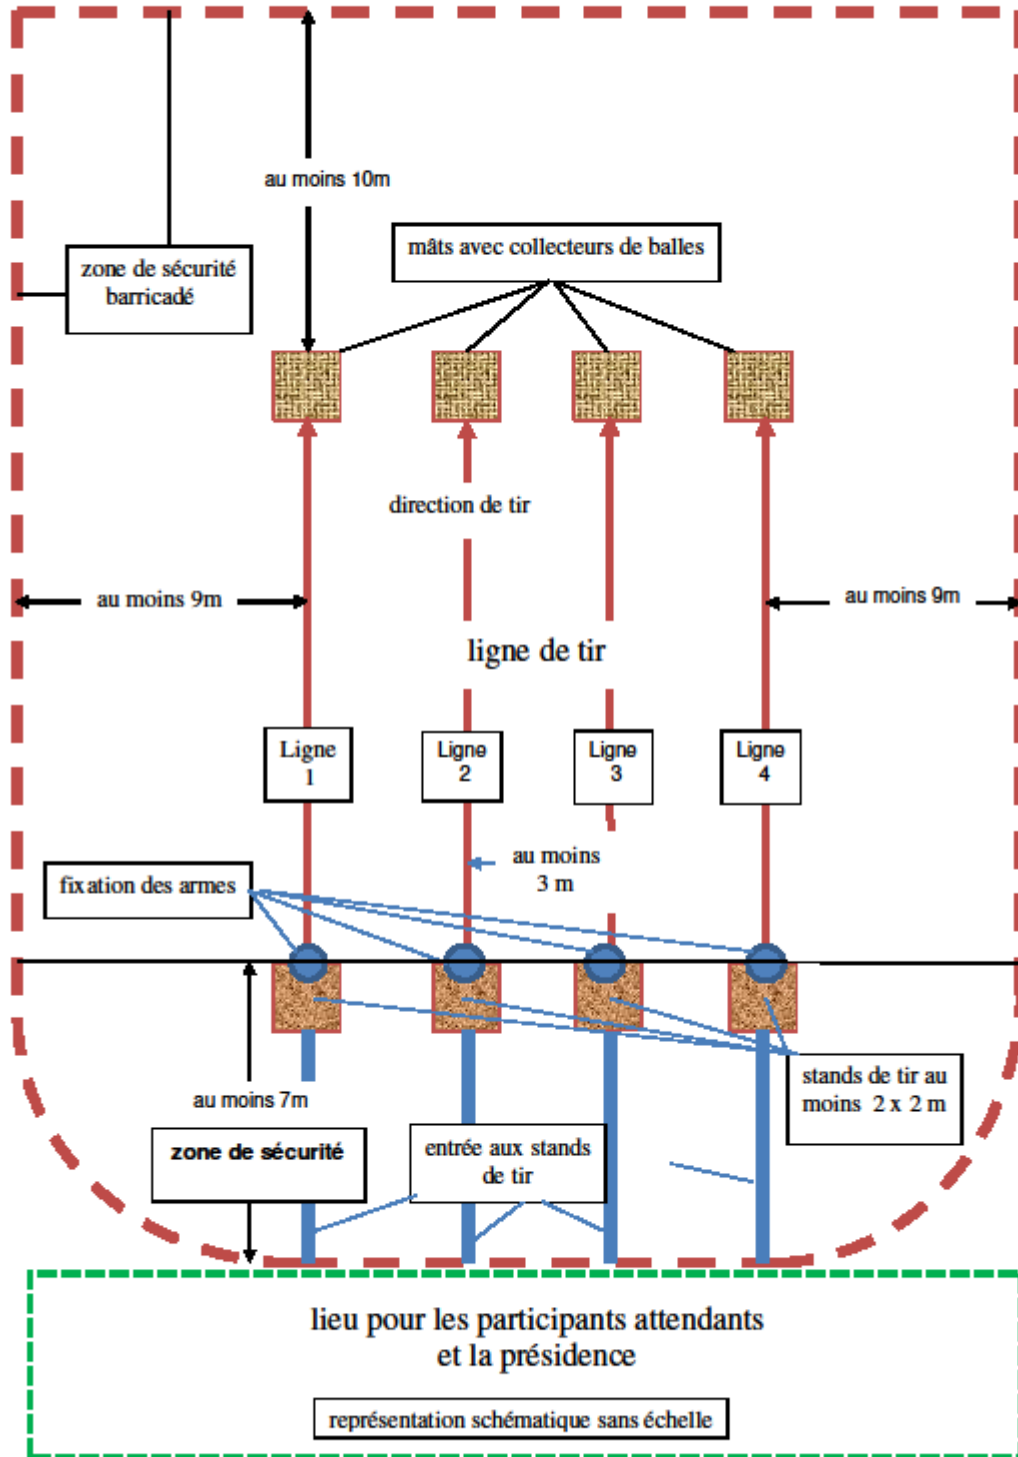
au moins 10m

zone de sécurité barricadé

mâts avec collecteurs de balles

direction de tir

au moins 9m

au moins 9m

ligne de tir

Ligne 1

Ligne 2

Ligne 3

Ligne 4

au moins 3 m

fixation des armes

stands de tir au moins 2 x 2 m

au moins 7m

zone de sécurité

entrée aux stands de tir

lieu pour les participants attendants et la présidence

représentation schématique sans échelle